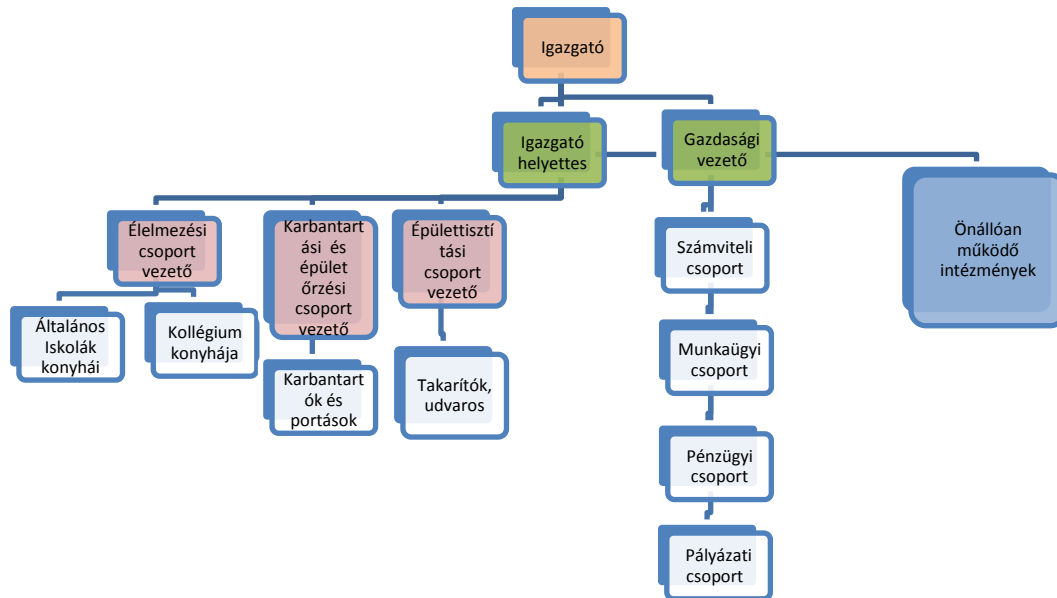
Igazgató

Igazgató helyettes

Gazdasági vezető

Élelmezési csoport vezető

Karbantartási és épület őrzési csoport vezető

Épülettisztítási csoport vezető

Számviteli csoport

Önállóan működő intézmények

Általános Iskolák konyhái

Kollégium konyhája

Karbantartók és portások

Takarítók, udvaros

Munkaügyi csoport

Pénzügyi csoport

Pályázati csoport